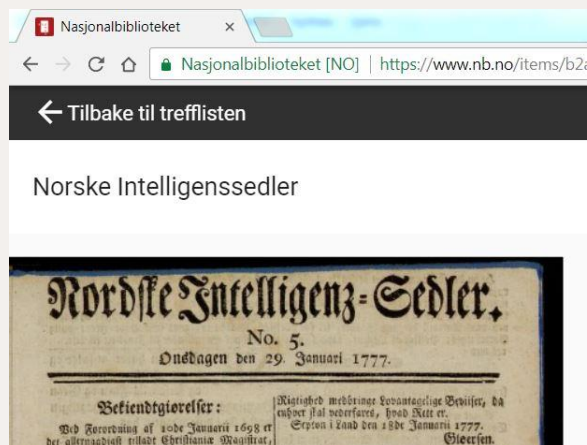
Nasjonalbiblioteket ×

Nasjonalbiblioteket [NO] | https://www.nb.no/items/b2a

Tilbake til trefflisten

Norske Intelligenssedler

Norske Intelligenz-Sedler.

No. 5.

Onsdagen den 29. Januari 1777.

Bekiendtgiørelser:

Ved Forordning af 10de Januarii 1698 er der allernaadigst tilladt Christianiæ Magistrat,

Rigtighed medbringe Lovantagelige Beviiser, da enhver skal vederfares, hvad Ret er. Sepson i Land den 18de Januarii 1777.

Giøersen.